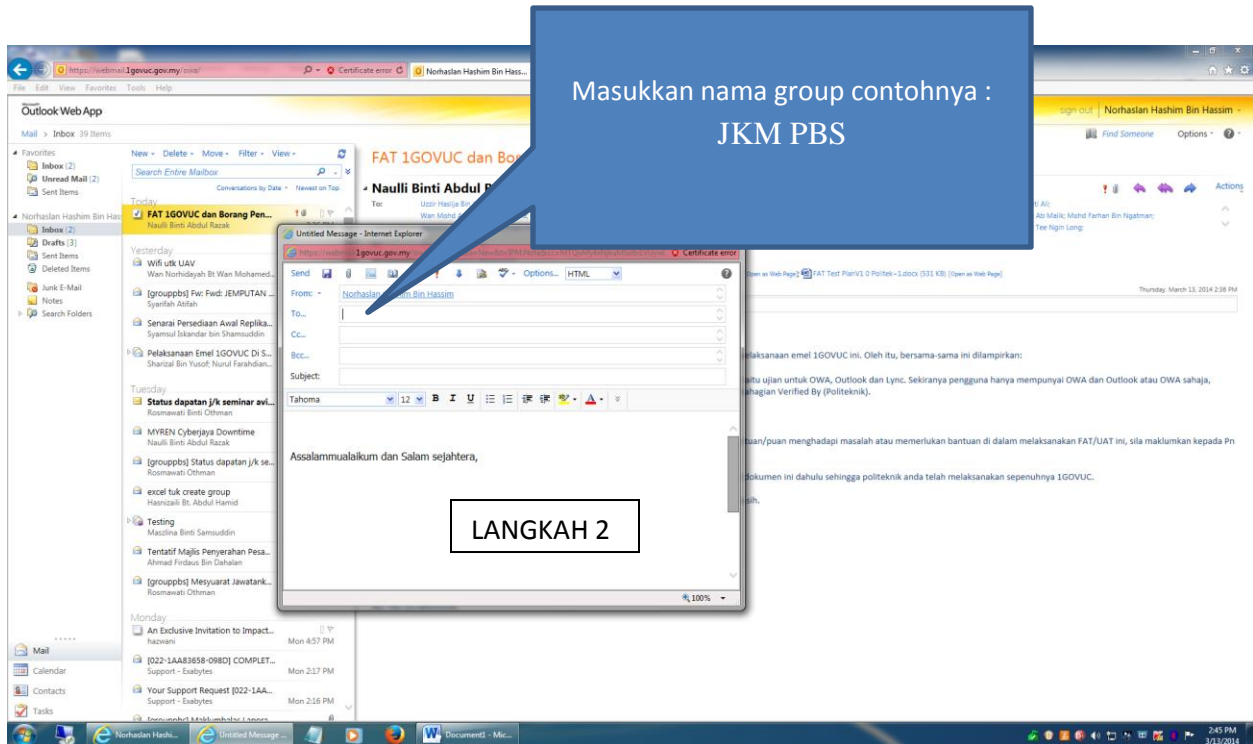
Masukkan nama group contohnya : JKM PBS

https://webmail.1govuc.gov.my/owa/ Certificate error Norhaslan Hashim Bin Hass...
File Edit View Favorites Tools Help

Outlook Web App
sign out Norhaslan Hashim Bin Hassim
Mail > Inbox 39 Items
Find Someone Options

Favorites
Inbox (2)
Unread Mail (2)
Sent Items

Norhaslan Hashim Bin Has
Inbox (2)
Drafts [3]
Sent Items
Deleted Items
Junk E-Mail
Notes
Search Folders

New Delete Move Filter View
Search Entire Mailbox
Conversations by Date Newest on Top

Today
FAT 1GOVUC dan Borang Pen...
Naulli Binti Abdul Razak

Yesterday
Wifi utk UAV
Wan Norhidayah Bt Wan Mohamed...
[grouppbs] Fw: Fwd: JEMPUTAN ...
Syarifah Atifah
Senarai Persediaan Awal Replika...
Syamsul Iskandar bin Shamsuddin
Pelaksanaan Emel 1GOVUC Di S...
Sharizal Bin Yusof; Nurul Farahdian...

Tuesday
Status dapatan j/k seminar avi...
Rosmawati Binti Othman
MYREN Cyberjaya Downtime
Naulli Binti Abdul Razak
[grouppbs] Status dapatan j/k se...
Rosmawati Othman
excel tuk create group
Hasnizaili Bt. Abdul Hamid
Testing
Maszlina Binti Samsuddin
Tentatif Majlis Penyerahan Pesa...
Ahmad Firdaus Bin Dahalan
[grouppbs] Mesyuarat Jawatank...
Rosmawati Othman

Monday
An Exclusive Invitation to Impact...
hazwani Mon 4:57 PM
[022-1AA83658-098D] COMPLET...
Support - Exabytes Mon 2:17 PM
Your Support Request [022-1AA...
Support - Exabytes Mon 2:16 PM

Mail
Calendar
Contacts
Tasks

FAT 1GOVUC dan Bor
Naulli Binti Abdul R
To: Uzzir Hasilja Bin
Wan Mohd
Actions
Abi Malik; Mohd Farhan Bin Ngatman;
Tee Ngin Long;
FAT Test PlanV1.0 Politek~1.docx (531 KB) [Open as Web Page]
Thursday, March 13, 2014 2:36 PM
elaksanaan emel 1GOVUC ini. Oleh itu, bersama-sama ini dilampirkan:
aitu ujian untuk OWA, Outlook dan Lync. Sekiranya pengguna hanya mempunyai OWA dan Outlook atau OWA sahaja, bahagian Verified By (Politeknik).
tuan/puan menghadapi masalah atau memerlukan bantuan di dalam melaksanakan FAT/UAT ini, sila maklumkan kepada Pn
dokumen ini dahulu sehingga politeknik anda telah melaksanakan sepenuhnya 1GOVUC.
sih.

Untitled Message - Internet Explorer
1govuc.gov.my Certificate error
Send Options... HTML
From: Norhaslan Hashim Bin Hassim
To...
Cc...
Bcc...
Subject:
Tahoma 12 B I U
Assalammualaikum dan Salam sejahtera,
100%

LANGKAH 2

Norhaslan Hashi... Untitled Message ... Document1 - Mic...
2:45 PM 3/13/2014